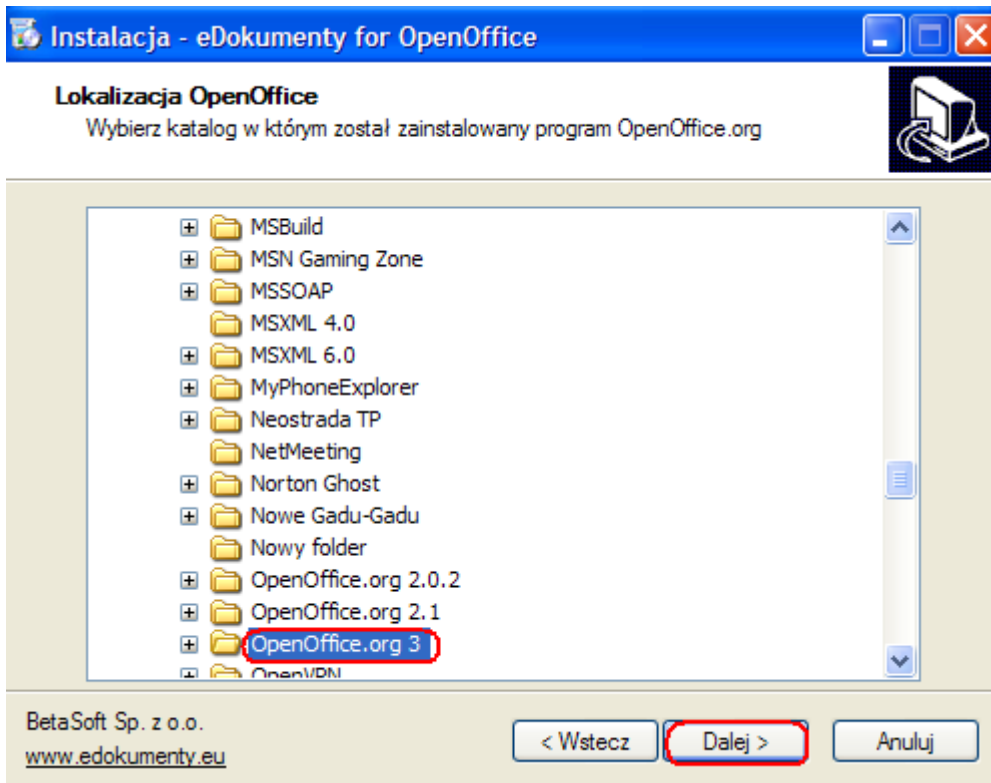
Instalacja - eDokumenty for OpenOffice

Lokalizacja OpenOffice
Wybierz katalog w którym został zainstalowany program OpenOffice.org

MSBuild
MSN Gaming Zone
MSSOAP
MSXML 4.0
MSXML 6.0
MyPhoneExplorer
Neostrada TP
NetMeeting
Norton Ghost
Nowe Gadu-Gadu
Nowy folder
OpenOffice.org 2.0.2
OpenOffice.org 2.1
OpenOffice.org 3
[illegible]

BetaSoft Sp. z o.o.
www.edokumenty.eu

< Wstecz
Dalej >
Anuluj